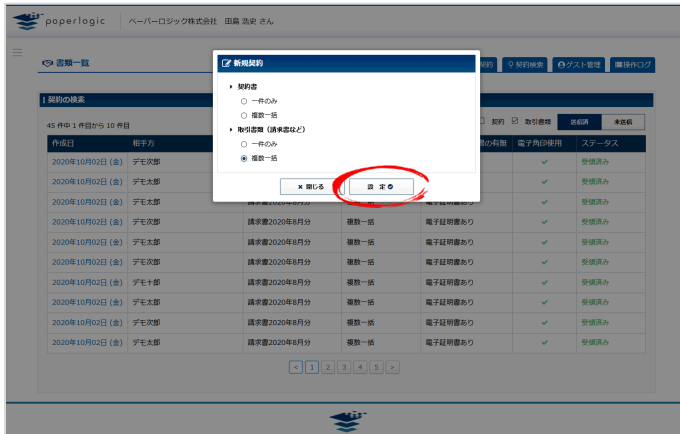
paperlogic | ペーパーロジック株式会社 田島 浩史 さん

書類一覧

契約 | 契約検索 | ゲスト管理 | 操作ログ

契約の検索

45 件中 1 件目から 10 件目

契約 取引書類 送信済 未送信

新規契約

契約書
一件のみ
複数一括

取引書類（請求書など）
一件のみ
複数一括

× 閉じる | 設 定

| 作成日 | 相手方 | | | 書の有無 | 電子角印使用 | ステータス |
|---|---|---|---|---|---|---|
| 2020年10月02日 (金) | デモ次郎 | | | | ✓ | 受領済み |
| 2020年10月02日 (金) | デモ太郎 | | | | ✓ | 受領済み |
| 2020年10月02日 (金) | デモ太郎 | 請求書2020年8月分 | 複数一括 | 電子証明書あり | ✓ | 受領済み |
| 2020年10月02日 (金) | デモ次郎 | 請求書2020年8月分 | 複数一括 | 電子証明書あり | ✓ | 受領済み |
| 2020年10月02日 (金) | デモ次郎 | 請求書2020年8月分 | 複数一括 | 電子証明書あり | ✓ | 受領済み |
| 2020年10月02日 (金) | デモ十郎 | 請求書2020年8月分 | 複数一括 | 電子証明書あり | ✓ | 受領済み |
| 2020年10月02日 (金) | デモ次郎 | 請求書2020年8月分 | 複数一括 | 電子証明書あり | ✓ | 受領済み |
| 2020年10月02日 (金) | デモ太郎 | 請求書2020年8月分 | 複数一括 | 電子証明書あり | ✓ | 受領済み |
| 2020年10月02日 (金) | デモ次郎 | 請求書2020年8月分 | 複数一括 | 電子証明書あり | ✓ | 受領済み |

< 1 2 3 4 5 >